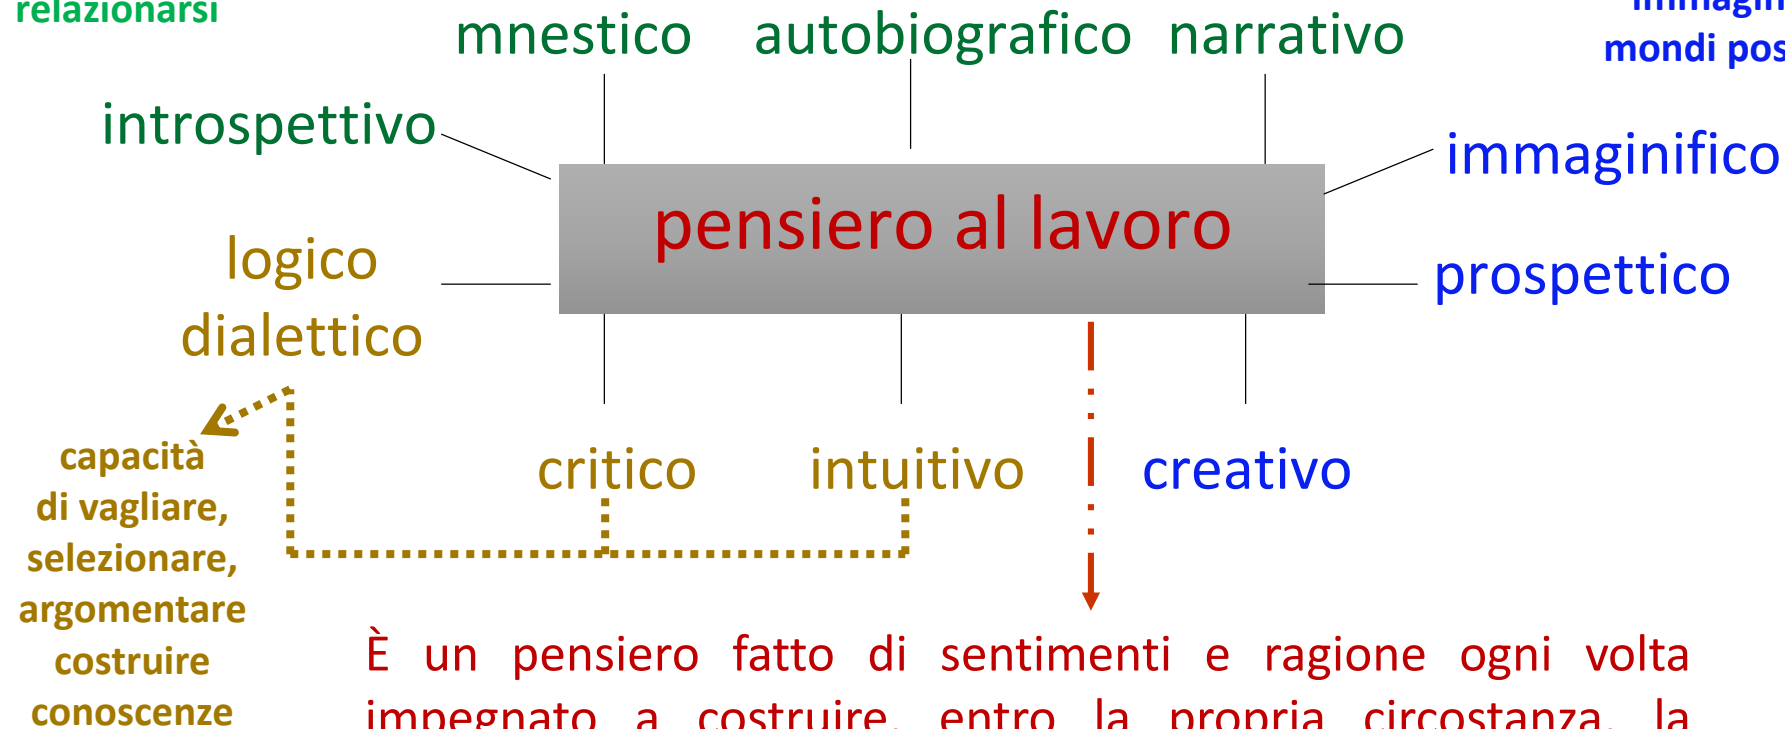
relazionarsi

mnestico autobiografico narrativo

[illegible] mondi pos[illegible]

introspettivo

immaginifico

pensiero al lavoro

logico dialettico

prospettico

capacità di vagliare, selezionare, argomentare costruire conoscenze

critico intuitivo

creativo

È un pensiero fatto di sentimenti e ragione ogni volta impegnato a costruire, entro la propria circostanza, la